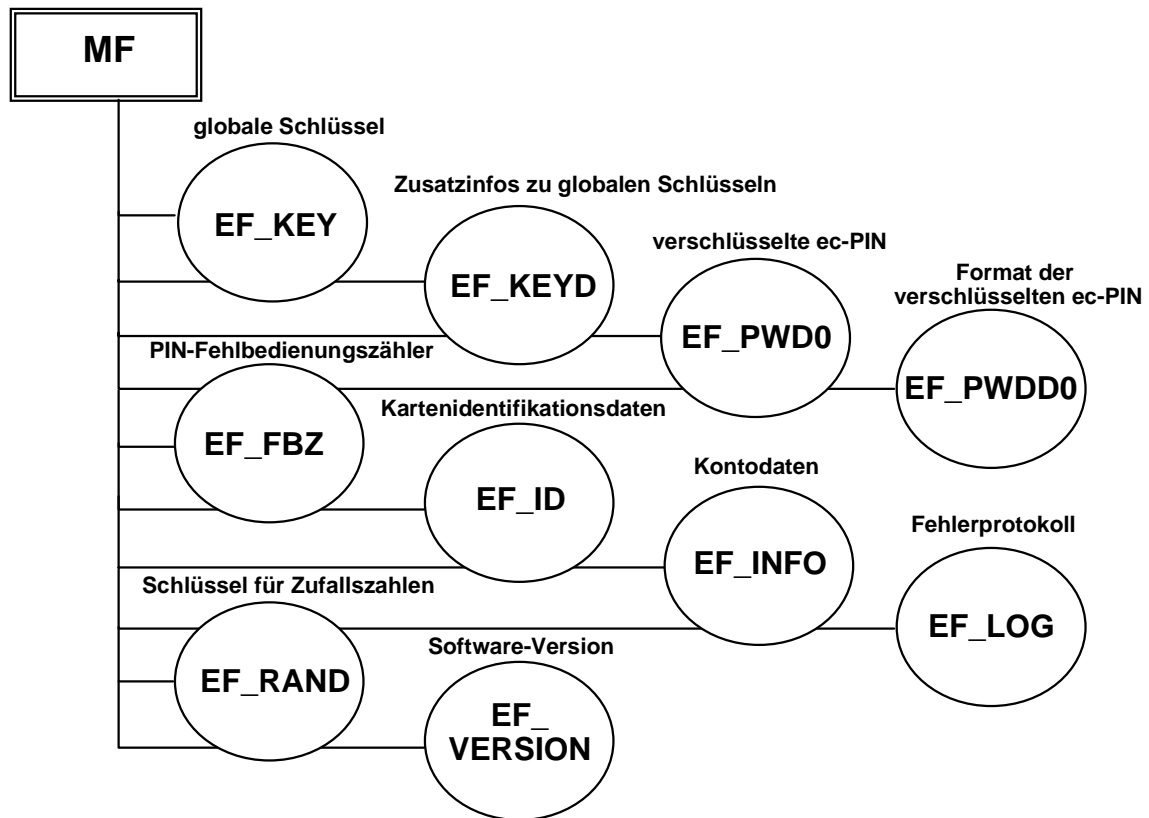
MF

globale Schlüssel

EF_KEY

Zusatzinfos zu globalen Schlüsseln

EF_KEYD

verschlüsselte ec-PIN

EF_PWD0

Format der verschlüsselten ec-PIN

EF_PWDD0

PIN-Fehlbedienungszähler

EF_FBZ

Kartenidentifikationsdaten

EF_ID

Kontodaten

EF_INFO

Fehlerprotokoll

EF_LOG

Schlüssel für Zufallszahlen

EF_RAND

Software-Version

EF_ VERSION